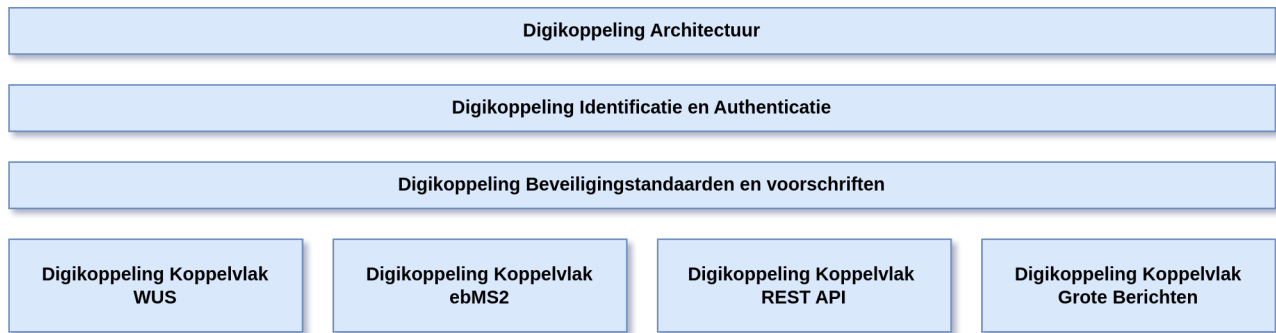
Digikoppeling Architectuur

Digikoppeling Identificatie en Authenticatie

Digikoppeling Beveiligingstandaarden en voorschriften

Digikoppeling Koppelvlak WUS

Digikoppeling Koppelvlak ebMS2

Digikoppeling Koppelvlak REST API

Digikoppeling Koppelvlak Grote Berichten